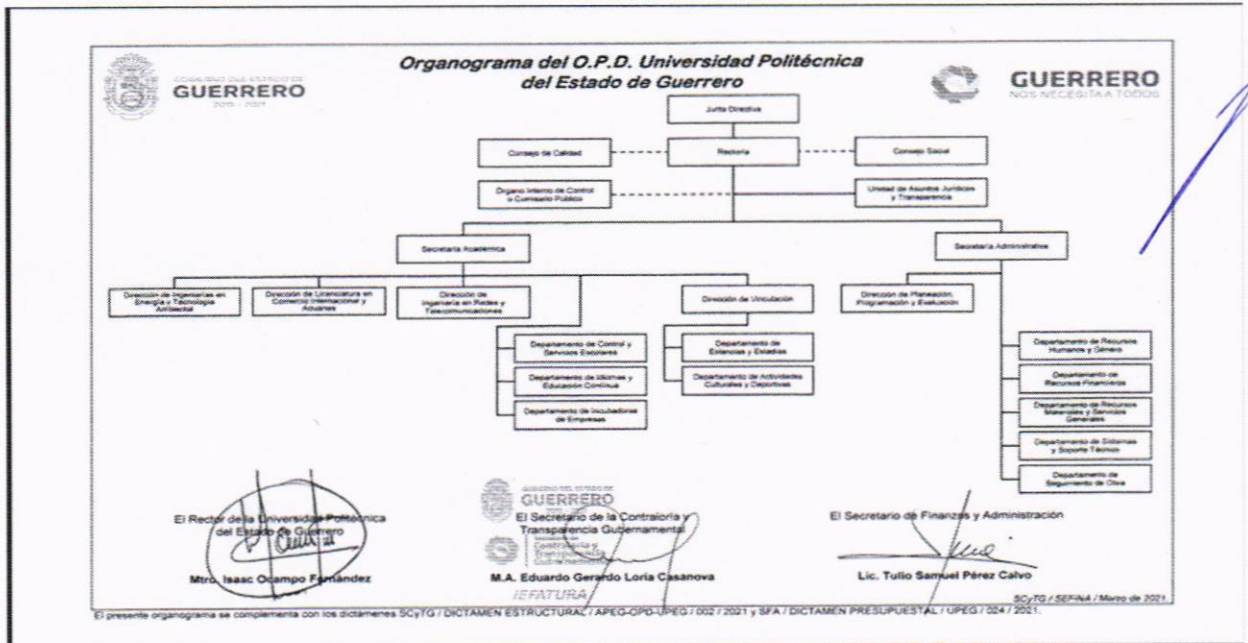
GOBIERNO DEL ESTADO DE GUERRERO 2015 - 2021

Organograma del O.P.D. Universidad Politécnica del Estado de Guerrero

GUERRERO
NOS NECESITA A TODOS

Junta Directiva

Consejo de Calidad

Rectoría

Consejo Social

Órgano Interno de Control o Comisario Público

Unidad de Asuntos Jurídicos y Transparencia

Secretaría Académica

Secretaría Administrativa

Dirección de Ingenierías en Energía y Tecnología Ambiental

Dirección de Licenciatura en Comercio Internacional y Aduanas

Dirección de Ingeniería en Redes y Telecomunicaciones

Dirección de Vinculación

Dirección de Planeación, Programación y Evaluación

Departamento de Control y Servicios Escolares

Departamento de Idiomas y Educación Continua

Departamento de Incubadoras de Empresas

Departamento de Estancias y Estadías

Departamento de Actividades Culturales y Deportivas

Departamento de Recursos Humanos y Género

Departamento de Recursos Financieros

Departamento de Recursos Materiales y Servicios Generales

Departamento de Sistemas y Soporte Técnico

Departamento de Seguimiento de Obra

El Rector de la Universidad Politécnica del Estado de Guerrero

Mtro. Isaac Ocampo Fernández

GOBIERNO DEL ESTADO DE GUERRERO

El Secretario de la Contraloría y Transparencia Gubernamental

Contraloría y Transparencia Gubernamental

M.A. Eduardo Gerardo Loria Casanova

JEFATURA

El Secretario de Finanzas y Administración

Lic. Tulio Samuel Pérez Calvo

SCyTG / SEFINA / Marzo de 2021

El presente organograma se complementa con los dictámenes SCyTG / DICTAMEN ESTRUCTURAL / APEG-OPD-UPEG / 002 / 2021 y SFA / DICTAMEN PRESUPUESTAL / UPEG / 024 / 2021.